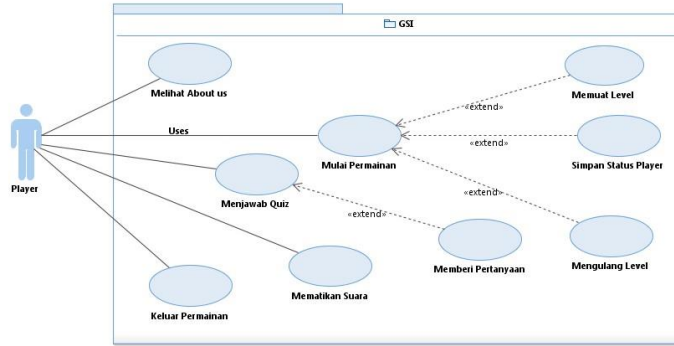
GSI

Melihat About us

Memuat Level

«extend»

Uses

Player

Mulai Permainan

«extend»

Simpan Status Player

Menjawab Quiz

«extend»

«extend»

Memberi Pertanyaan

Mengulang Level

Mematikan Suara

Keluar Permainan